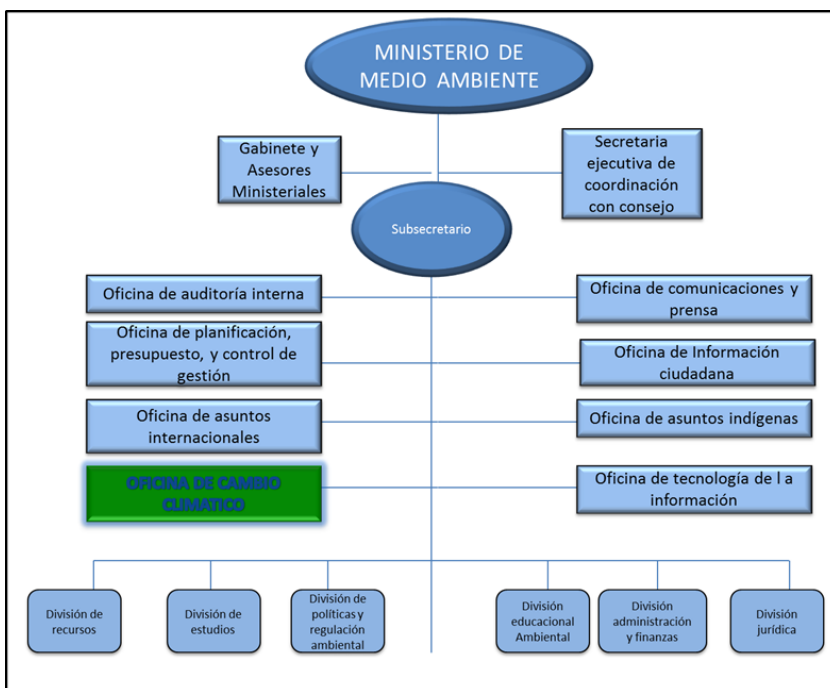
MINISTERIO DE MEDIO AMBIENTE

Gabinete y Asesores Ministeriales

Secretaria ejecutiva de coordinación con consejo

Subsecretario

Oficina de auditoría interna

Oficina de comunicaciones y prensa

Oficina de planificación, presupuesto, y control de gestión

Oficina de Información ciudadana

Oficina de asuntos internacionales

Oficina de asuntos indígenas

OFICINA DE CAMBIO CLIMATICO

Oficina de tecnología de l a información

División de recursos

División de estudios

División de políticas y regulación ambiental

División educacional Ambiental

División administración y finanzas

División jurídica